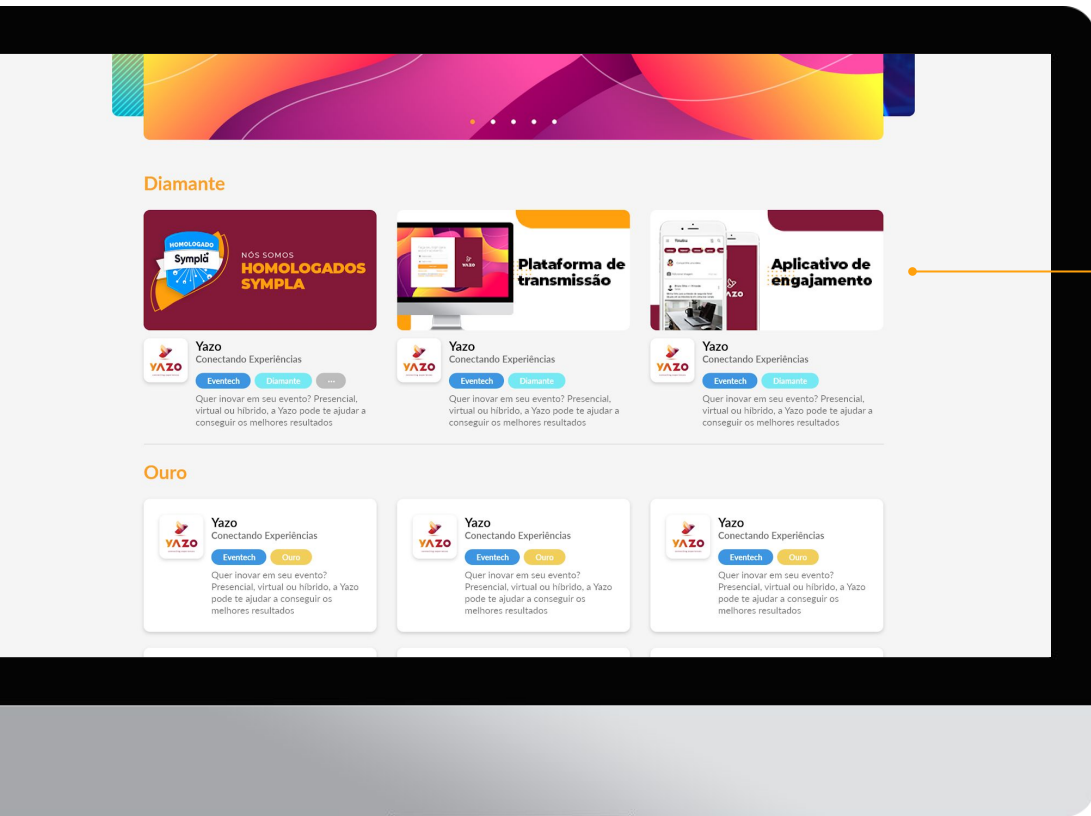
Diamante

HOMOLOGADO
Sympla
NÓS SOMOS
HOMOLOGADOS
SYMPLA

Yazo
Conectando Experiências
Eventech Diamante ...
Quer inovar em seu evento? Presencial, virtual ou híbrido, a Yazo pode te ajudar a conseguir os melhores resultados

Plataforma de transmissão

Yazo
Conectando Experiências
Eventech Diamante
Quer inovar em seu evento? Presencial, virtual ou híbrido, a Yazo pode te ajudar a conseguir os melhores resultados

Aplicativo de engajamento

Yazo
Conectando Experiências
Eventech Diamante
Quer inovar em seu evento? Presencial, virtual ou híbrido, a Yazo pode te ajudar a conseguir os melhores resultados

Ouro

Yazo
Conectando Experiências
Eventech Ouro
Quer inovar em seu evento? Presencial, virtual ou híbrido, a Yazo pode te ajudar a conseguir os melhores resultados

Yazo
Conectando Experiências
Eventech Ouro
Quer inovar em seu evento? Presencial, virtual ou híbrido, a Yazo pode te ajudar a conseguir os melhores resultados

Yazo
Conectando Experiências
Eventech Ouro
Quer inovar em seu evento? Presencial, virtual ou híbrido, a Yazo pode te ajudar a conseguir os melhores resultados